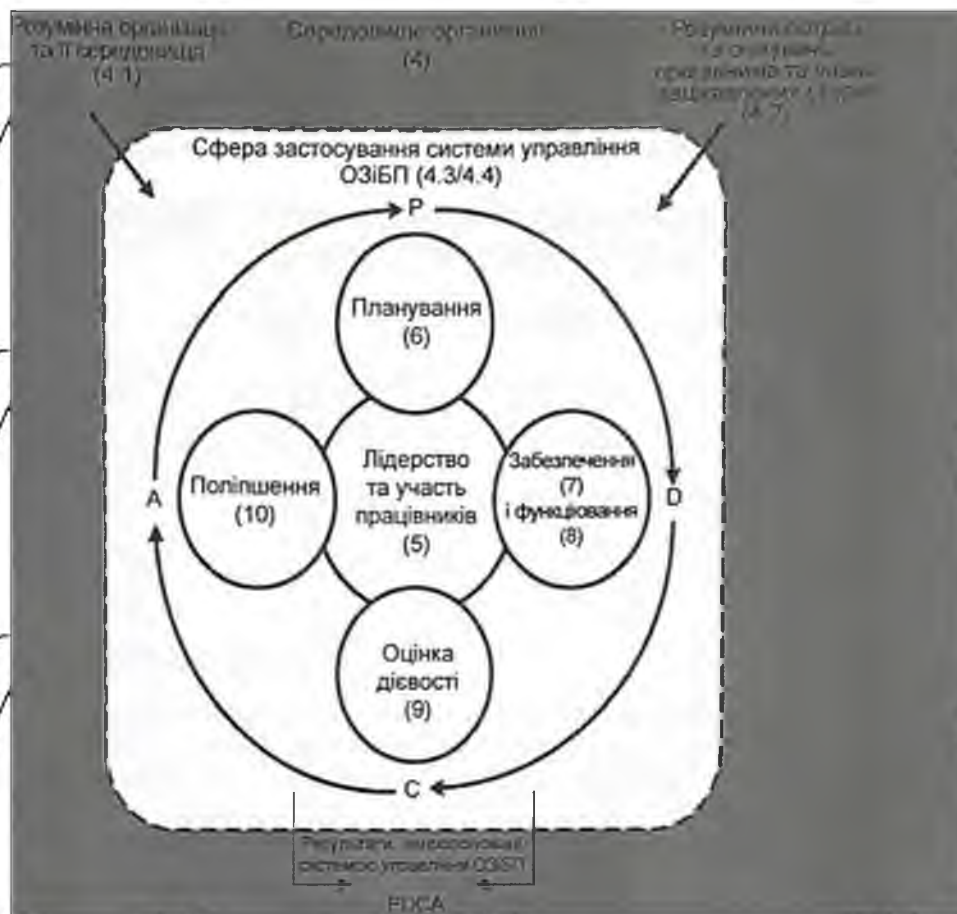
Розуміння організації та її середовища (4.1)

Середовище організації (4)

Розуміння потреб і очікувань працівників та інших зацікавлених сторін (4.2)

Сфера застосування системи управління ОЗіБП (4.3/4.4)

P

Планування (6)

Поліпшення (10)

Лідерство та участь працівників (5)

Забезпечення (7) і функціювання (8)

A

D

Оцінка дієвості (9)

C

Результати, заплановані системою управління ОЗіБП

PDCA